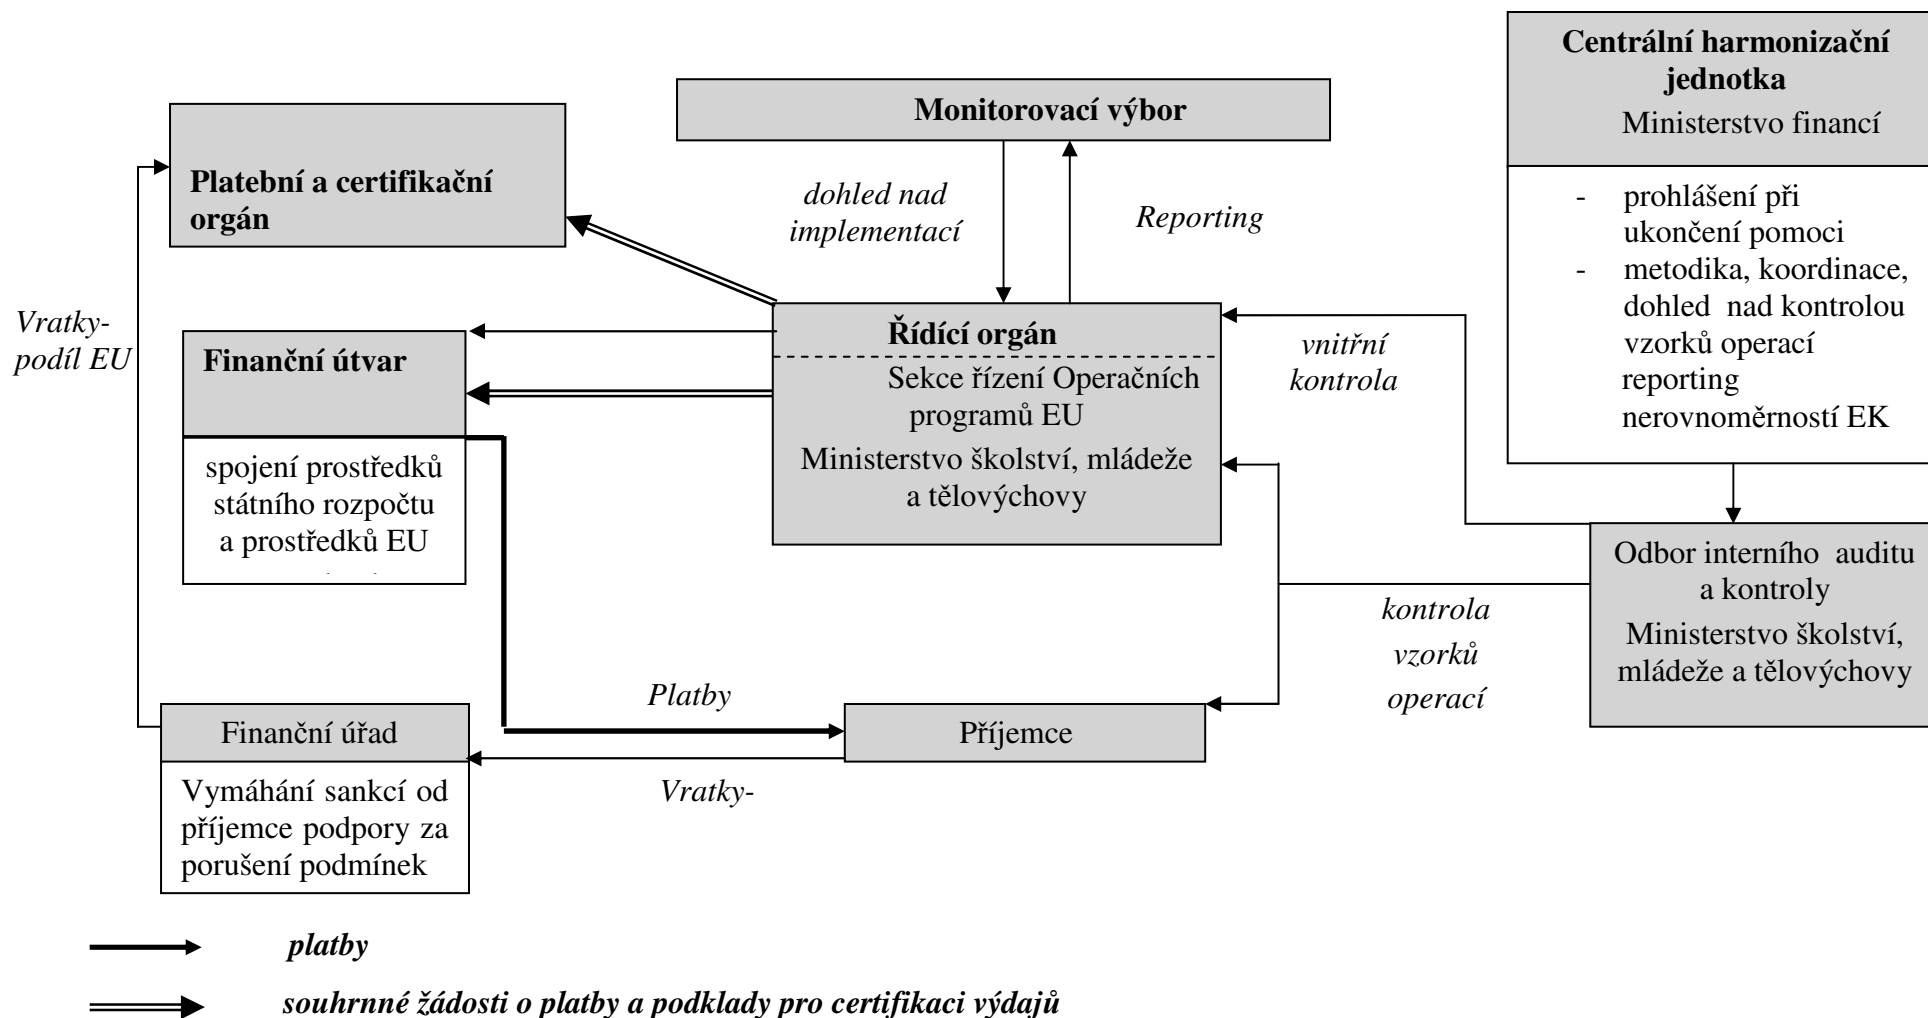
Centrální harmonizační jednotka
Ministerstvo financí

- prohlášení při ukončení pomoci
- metodika, koordinace, dohled nad kontrolou vzorků operací reporting nerovnoměrností EK

Monitorovací výbor

dohled nad implementací

Reporting

Platební a certifikační orgán

Vratky-podíl EU

Finanční útvar

spojení prostředků státního rozpočtu a prostředků EU

Řídící orgán

Sekce řízení Operačních programů EU

Ministerstvo školství, mládeže a tělovýchovy

vnitřní kontrola

Odbor interního auditu a kontroly
Ministerstvo školství, mládeže a tělovýchovy

kontrola vzorků operací

Platby

Finanční úřad

Příjemce

Vratky-

Vymáhání sankcí od příjemce podpory za porušení podmínek

platby

souhrnné žádosti o platby a podklady pro certifikaci výdajů